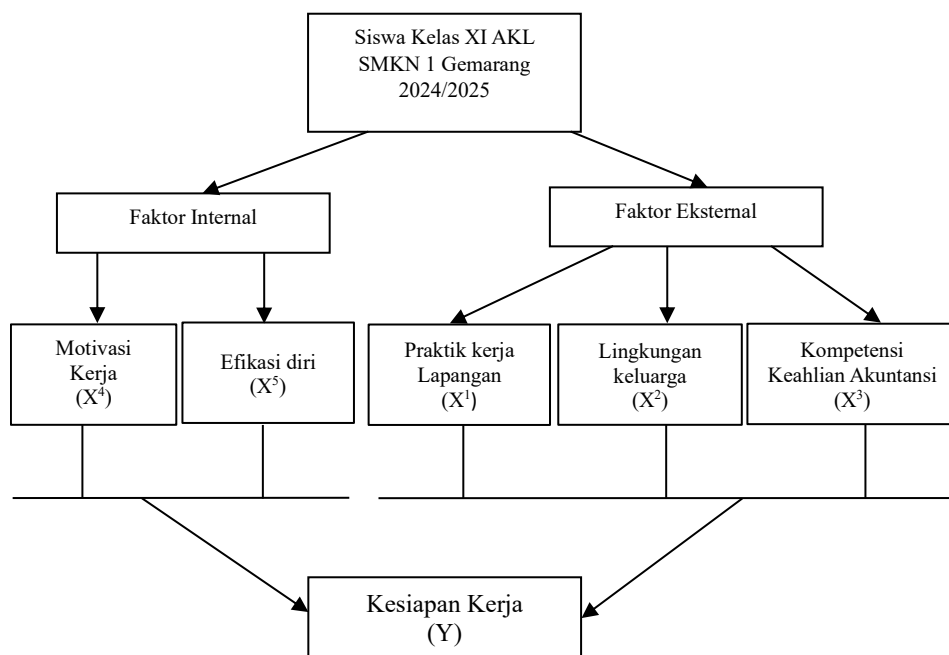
Siswa Kelas XI AKL SMKN 1 Gemarang 2024/2025

Faktor Internal

Faktor Eksternal

Motivasi Kerja $(X^4)$

Efikasi diri $(X^5)$

Praktik kerja Lapangan $(X^1)$

Lingkungan keluarga $(X^2)$

Kompetensi Keahlian Akuntansi $(X^3)$

Kesiapan Kerja (Y)